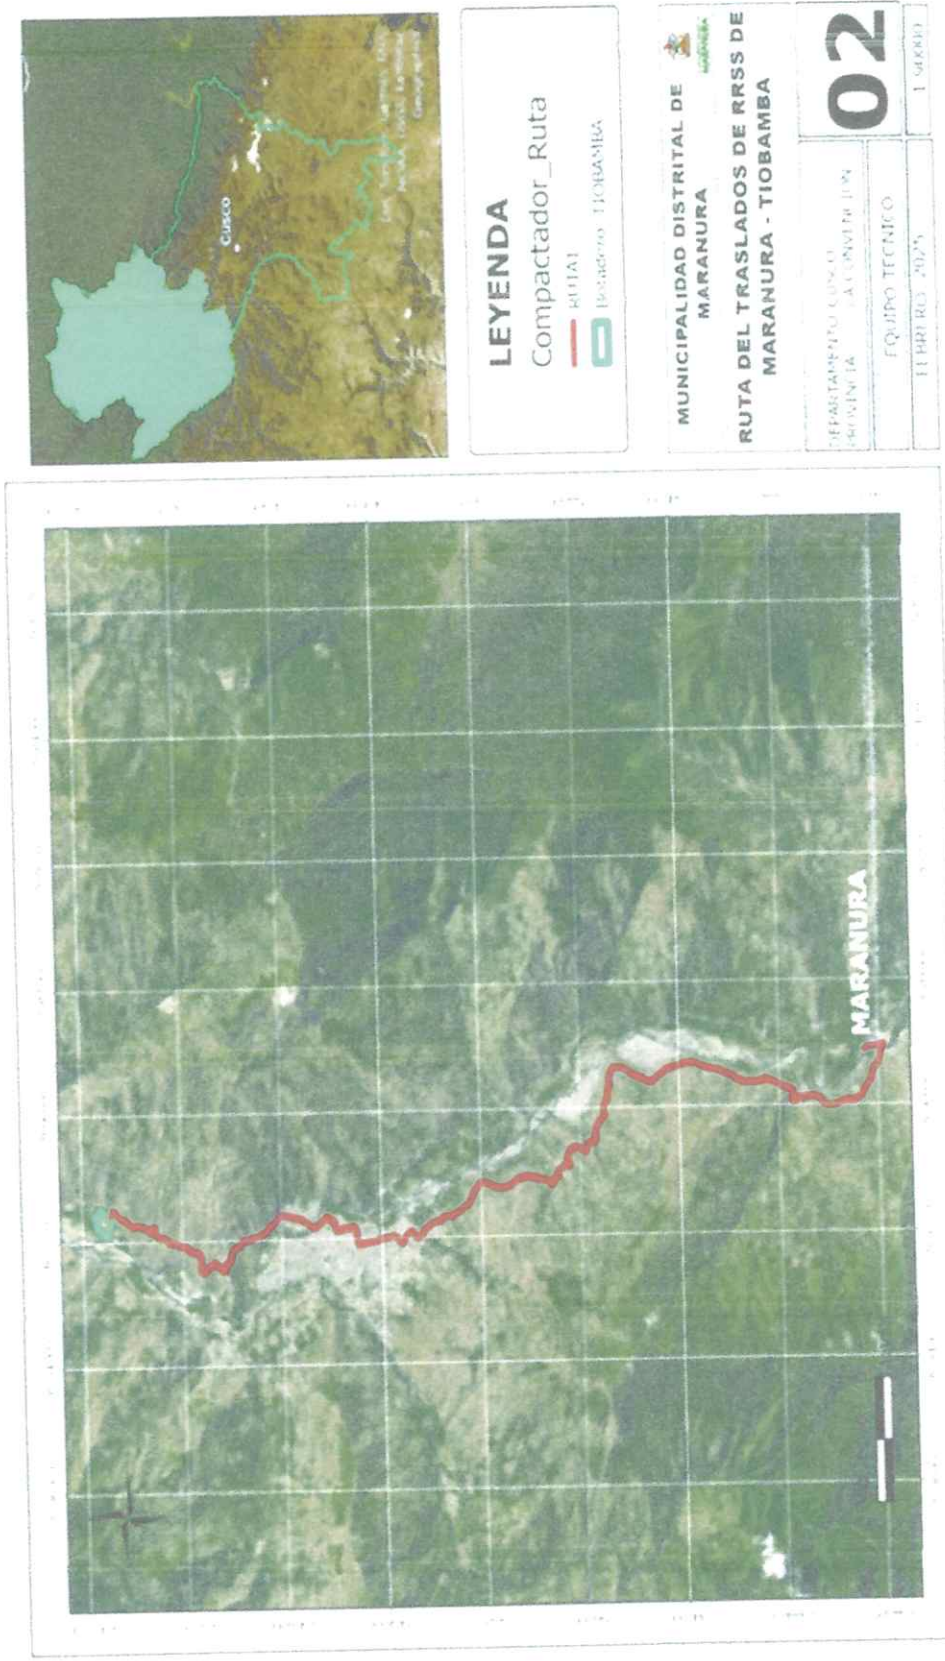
Cusco

LEYENDA
Compactador_Ruta
RUTA1
Botadero TIOBAMBA

MUNICIPALIDAD DISTRITAL DE MARANURA

RUTA DEL TRASLADOS DE RRSS DE MARANURA - TIOBAMBA

DEPARTAMENTO CUSCO
PROVINCIA LA CONVENCION

EQUIPO TECNICO

FEBRERO 2025

02

1:50000

MARANURA